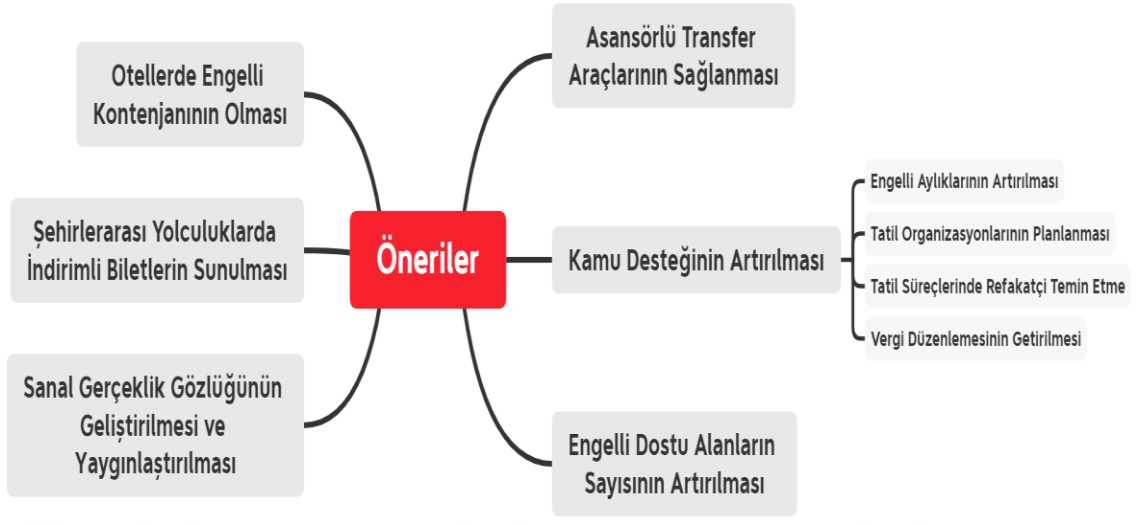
Öneriler

Otellerde Engelli Kontenjanının Olması

Şehirlerarası Yolculuklarda İndirimli Biletlerin Sunulması

Sanal Gerçeklik Gözlüğünün Geliştirilmesi ve Yaygınlaştırılması

Asansörlü Transfer Araçlarının Sağlanması

Kamu Desteğinin Artırılması

Engelli Aylıklarının Artırılması

Tatil Organizasyonlarının Planlanması

Tatil Süreçlerinde Refakatçi Temin Etme

Vergi Düzenlemesinin Getirilmesi

Engelli Dostu Alanların Sayısının Artırılması